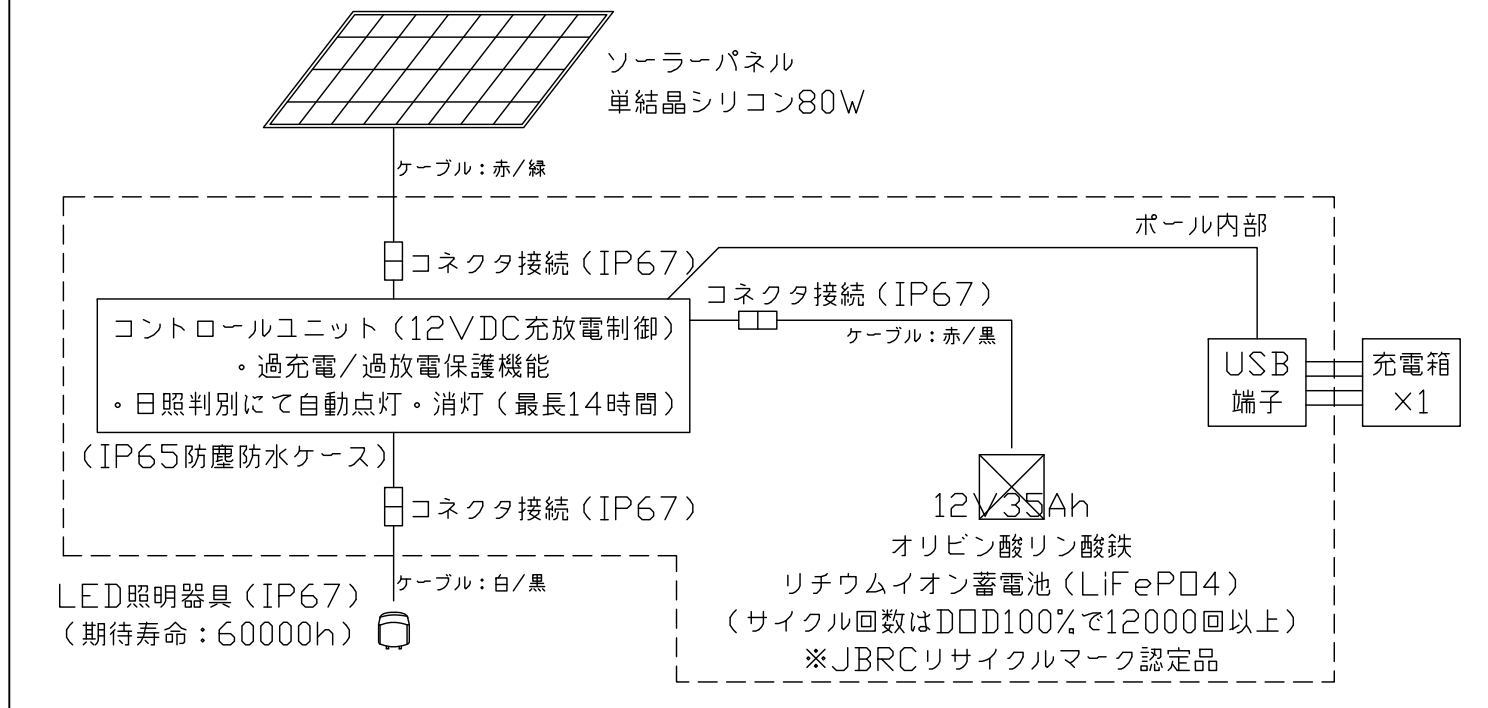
ソーラーパネル
単結晶シリコン80W

ケーブル：赤／緑

ポール内部

コネクタ接続（IP67）

コネクタ接続（IP67）

コントロールユニット（12VDC充放電制御）
。過充電／過放電保護機能
。日照判別にて自動点灯。消灯（最長14時間）

ケーブル：赤／黒

USB
端子

充電箱
×1

（IP65防塵防水ケース）

コネクタ接続（IP67）

12V35Ah
オリビン酸リン酸鉄
リチウムイオン蓄電池（LiFePO4）
（サイクル回数はDOD100%で12000回以上）
※JBRCリサイクルマーク認定品

ケーブル：白／黒

LED照明器具（IP67）
（期待寿命：60000h）